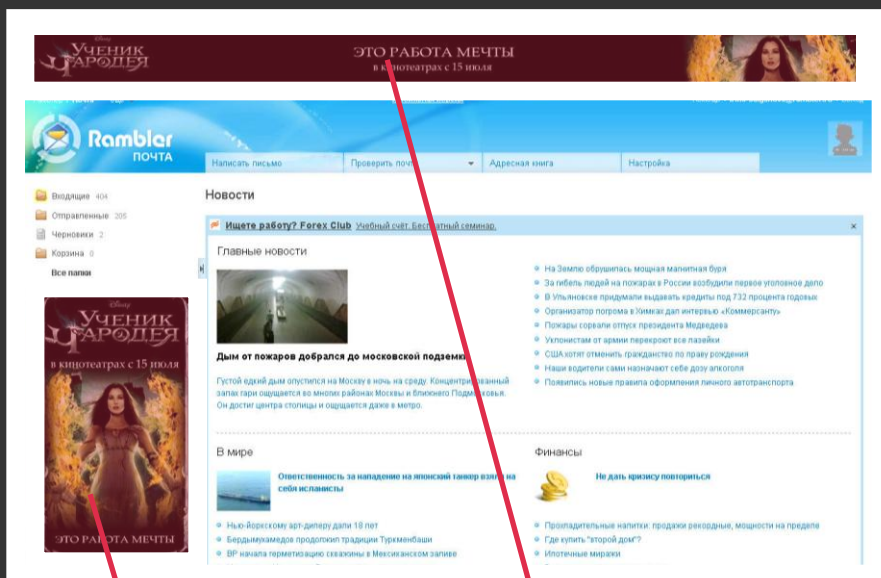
Disney
УЧЕНИК ЧАРОДЕЯ
ЭТО РАБОТА МЕЧТЫ
в кинотеатрах с 15 июля

Rambler ПОЧТА

Написать письмо
Проверить почту
Адресная книга
Настройка

Входящие 404
Отправленные 205
Черновики 2
Корзина 0
Все папки

Disney
УЧЕНИК ЧАРОДЕЯ
в кинотеатрах с 15 июля
ЭТО РАБОТА МЕЧТЫ

Новости

Ищете работу? Forex Club Учебный счёт. Бесплатный семинар.

Главные новости

Дым от пожаров добрался до московской подземки

Густой едкий дым опустился на Москву в ночь на среду. Концентрированный запах гари ощущается во многих районах Москвы и ближнего Подмосковья. Он достиг центра столицы и ощущается даже в метро.

На Землю обрушилась мощная магнитная буря
За гибель людей на пожарах в России возбудили первое уголовное дело
В Ульяновске придумали выдавать кредиты под 732 процента годовых
Организатор погрома в Химках дал интервью «Коммерсанту»
Пожары сорвали отпуск президента Медведева
Уклонистам от армии перекроют все лазейки
США хотят отменить гражданство по праву рождения
Наши водители сами назначают себе дозу алкоголя
Появились новые правила оформления личного автотранспорта

В мире

Ответственность за нападение на японский танкер взяли на себя исламисты

Нью-Йоркскому арт-диперу дали 18 лет
Бердымухамедов продолжил традиции Туркменбаши
BP начала герметизацию скважины в Мексиканском заливе

Финансы

Не дать кризису повториться

Прохладительные напитки: продажи рекордные, мощности на пределе
Где купить "второй дом"?
Ипотечные миражи